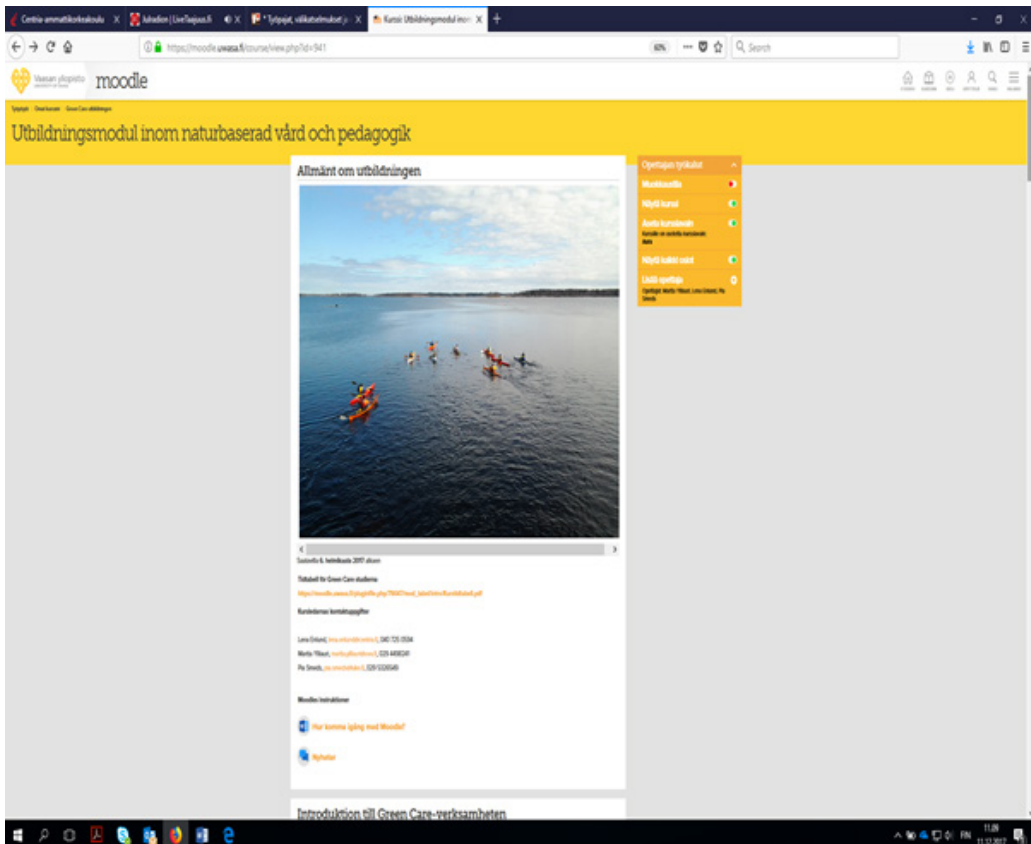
Centria-ammattikorkeakoulu | Juhadion | LiveTaajuus.fi | Työpajat, välikatselmukset | Kurssi: Utbildningsmodul inom

https://moodle.uwasa.fi/course/view.php?id=941

60% | Search

Vaasan yliopisto | moodle

Työpöytä · Omat kurssit · Green Care utbildningen

Utbildningsmodul inom naturbaserad vård och pedagogik

Allmänt om utbildningen

Opettajan työkalut
Muokkaustila
Näytä kurssi
Avata kurssinsivu
Näytä kaikki osiot
Lisää opettaja
Opettajat: Merita Ylikauri, Lena Enlund, Pia Smeds

Saaristo 6. helmikuuta 2017 alkaen

Tidtabell för Green Care studierna
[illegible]

Kursledarnas kontaktuppgifter

Lena Enlund, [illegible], 040 725 0504
Merita Ylikauri, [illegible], 029 4498249
Pia Smeds, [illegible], 029 5326549

Moodle instruktioner

Hur kommer igång med Moodle?

Nyheter

Introduktion till Green Care-verksamheten

11.09
FIN